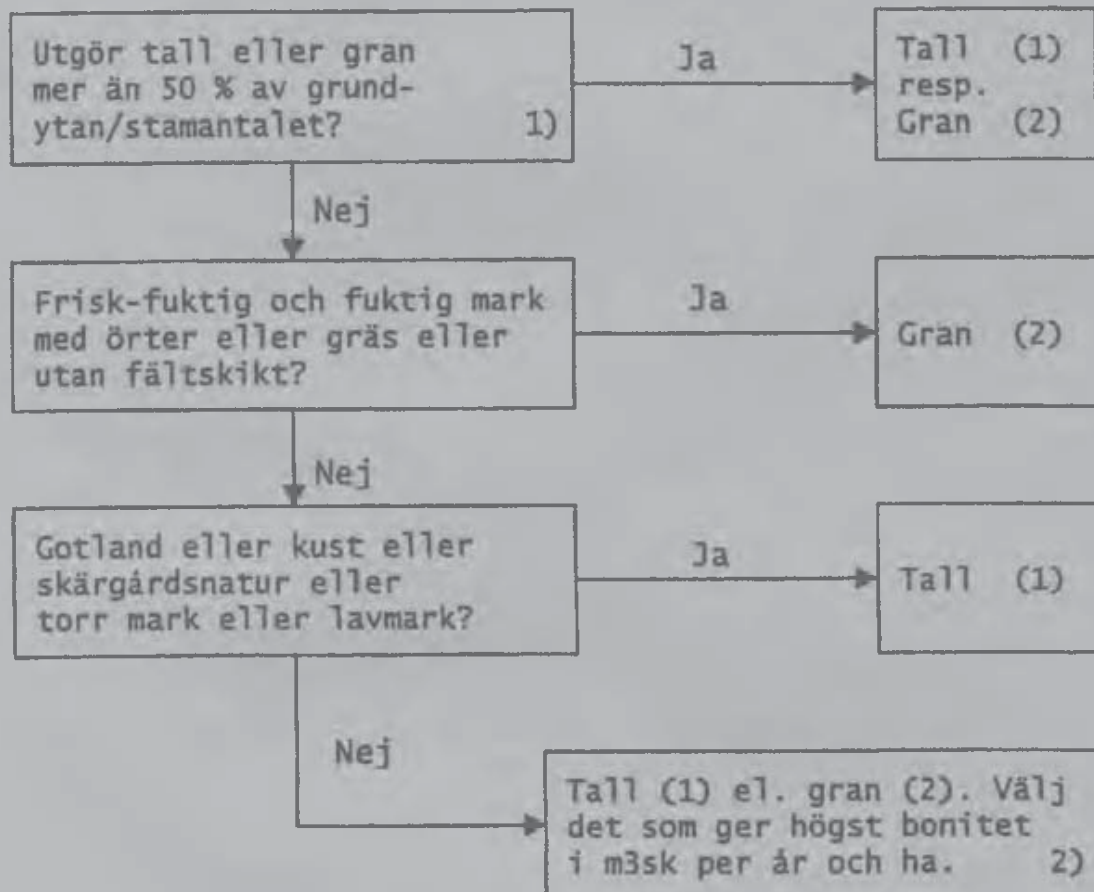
Utgör tall eller gran mer än 50 % av grundytan/stamantalet? 1)

Ja

Tall (1) resp. Gran (2)

Nej

Frisk-fuktig och fuktig mark med örter eller gräs eller utan fältskikt?

Ja

Gran (2)

Nej

Gotland eller kust eller skärgårdsnatur eller torr mark eller lavmark?

Ja

Tall (1)

Nej

Tall (1) el. gran (2). Välj det som ger högst bonitet i m3sk per år och ha. 2)